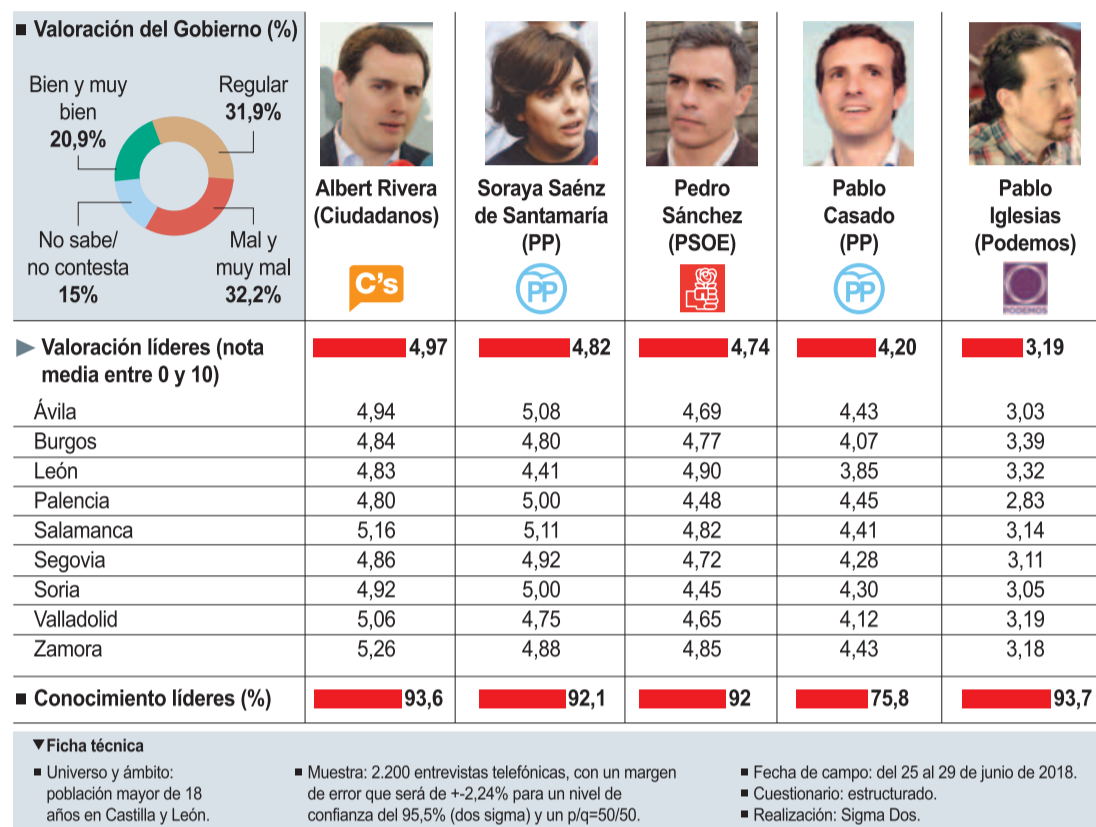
■ Valoración del Gobierno (%)

Bien y muy bien 20,9%
Regular 31,9%
No sabe/ no contesta 15%
Mal y muy mal 32,2%

| | Albert Rivera (Ciudadanos) | Soraya Saénz de Santamaría (PP) | Pedro Sánchez (PSOE) | Pablo Casado (PP) | Pablo Iglesias (Podemos) |
|---|---|---|---|---|---|
| | C's | PP | | PP | PODEMOS |
| ► Valoración líderes (nota media entre 0 y 10) | 4,97 | 4,82 | 4,74 | 4,20 | 3,19 |
| Ávila | 4,94 | 5,08 | 4,69 | 4,43 | 3,03 |
| Burgos | 4,84 | 4,80 | 4,77 | 4,07 | 3,39 |
| León | 4,83 | 4,41 | 4,90 | 3,85 | 3,32 |
| Palencia | 4,80 | 5,00 | 4,48 | 4,45 | 2,83 |
| Salamanca | 5,16 | 5,11 | 4,82 | 4,41 | 3,14 |
| Segovia | 4,86 | 4,92 | 4,72 | 4,28 | 3,11 |
| Soria | 4,92 | 5,00 | 4,45 | 4,30 | 3,05 |
| Valladolid | 5,06 | 4,75 | 4,65 | 4,12 | 3,19 |
| Zamora | 5,26 | 4,88 | 4,85 | 4,43 | 3,18 |
| ■ Conocimiento líderes (%) | 93,6 | 92,1 | 92 | 75,8 | 93,7 |

▼Ficha técnica
■ Universo y ámbito: población mayor de 18 años en Castilla y León.
■ Muestra: 2.200 entrevistas telefónicas, con un margen de error que será de +-2,24% para un nivel de confianza del 95,5% (dos sigma) y un p/q=50/50.
■ Fecha de campo: del 25 al 29 de junio de 2018.
■ Cuestionario: estructurado.
■ Realización: Sigma Dos.